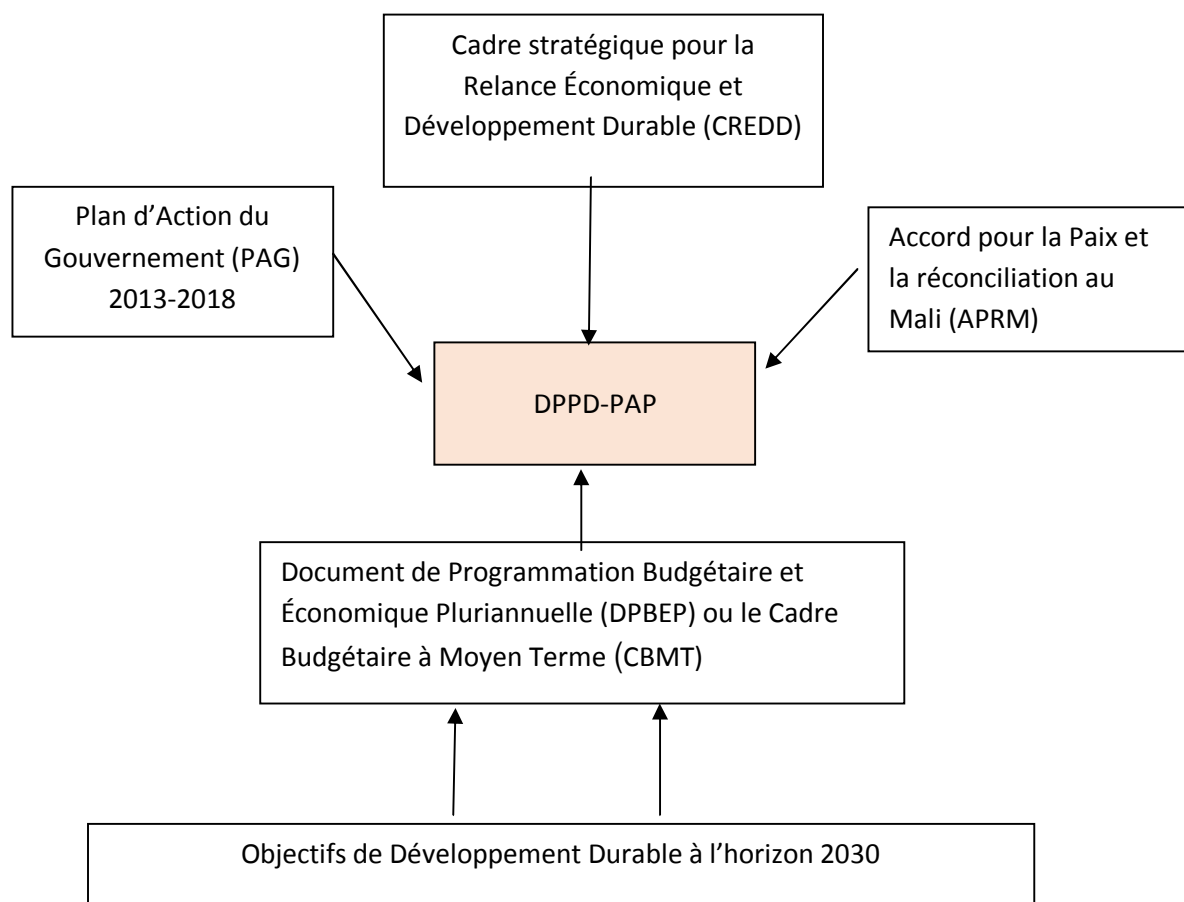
Cadre stratégique pour la Relance Économique et Développement Durable (CREDD)

Plan d'Action du Gouvernement (PAG) 2013-2018

Accord pour la Paix et la réconciliation au Mali (APRM)

DPPD-PAP

Document de Programmation Budgétaire et Économique Pluriannuelle (DPBEP) ou le Cadre Budgétaire à Moyen Terme (CBMT)

Objectifs de Développement Durable à l'horizon 2030